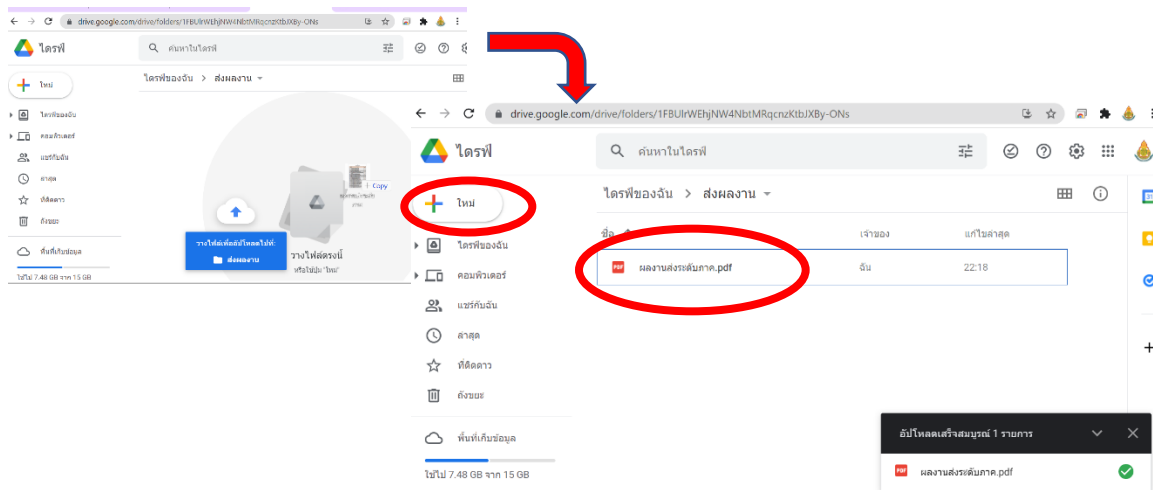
drive.google.com/drive/folders/1FBUlrWEhjNW4NbtMRqcnzKtbJXBy-ONs

ไดรฟ์

ค้นหาในไดรฟ์

ใหม่

ไดรฟ์ของฉัน

คอมพิวเตอร์

แชร์กับฉัน

ล่าสุด

ที่ติดดาว

ถังขยะ

พื้นที่เก็บข้อมูล

ใช้ไป 7.48 GB จาก 15 GB

ไดรฟ์ของฉัน > ส่งผลงาน

Copy

วางไฟล์เพื่ออัปโหลดไปที่:

ส่งผลงาน

วางไฟล์ตรงนี้

หรือใช้ปุ่ม "ใหม่"

drive.google.com/drive/folders/1FBUlrWEhjNW4NbtMRqcnzKtbJXBy-ONs

ไดรฟ์

ค้นหาในไดรฟ์

ใหม่

ไดรฟ์ของฉัน

คอมพิวเตอร์

แชร์กับฉัน

ล่าสุด

ที่ติดดาว

ถังขยะ

พื้นที่เก็บข้อมูล

ใช้ไป 7.48 GB จาก 15 GB

ไดรฟ์ของฉัน > ส่งผลงาน

| ชื่อ | เจ้าของ | แก้ไขล่าสุด |
|---|---|---|
| PDF ผลงานส่งระดับภาค.pdf | ฉัน | 22:18 |

อัปโหลดเสร็จสมบูรณ์ 1 รายการ

PDF ผลงานส่งระดับภาค.pdf